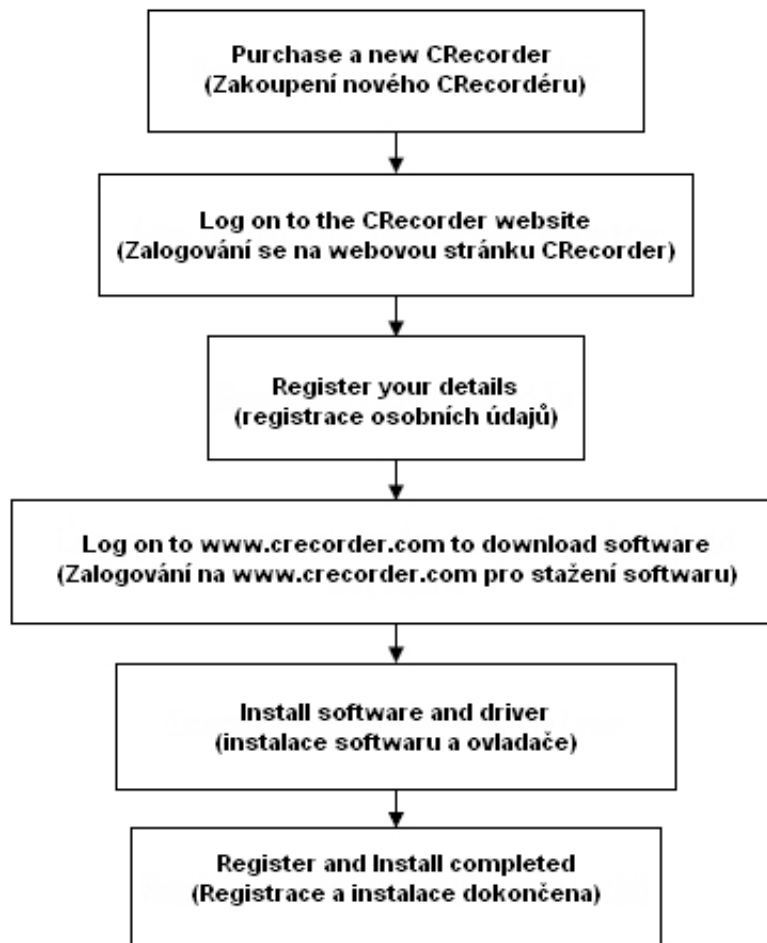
Purchase a new CRecorder
(Zakoupení nového CRecordéru)

Log on to the CRecorder website
(Zalogování se na webovou stránku CRecorder)

Register your details
(registrace osobních údajů)

Log on to www.crecorder.com to download software
(Zalogování na www.crecorder.com pro stažení softwaru)

Install software and driver
(instalace softwaru a ovladače)

Register and Install completed
(Registrace a instalace dokončena)